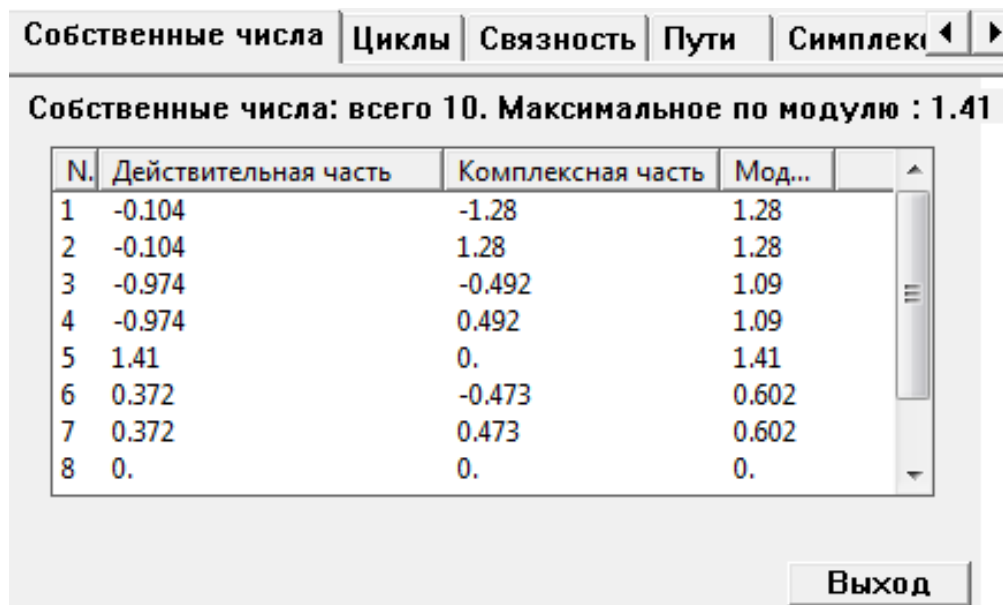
Собственные числа | Циклы | Связность | Пути | Симплек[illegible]

Собственные числа: всего 10. Максимальное по модулю : 1.41

| N. | Действительная часть | Комплексная часть | Мод... |
|---|---|---|---|
| 1 | -0.104 | -1.28 | 1.28 |
| 2 | -0.104 | 1.28 | 1.28 |
| 3 | -0.974 | -0.492 | 1.09 |
| 4 | -0.974 | 0.492 | 1.09 |
| 5 | 1.41 | 0. | 1.41 |
| 6 | 0.372 | -0.473 | 0.602 |
| 7 | 0.372 | 0.473 | 0.602 |
| 8 | 0. | 0. | 0. |

Выход